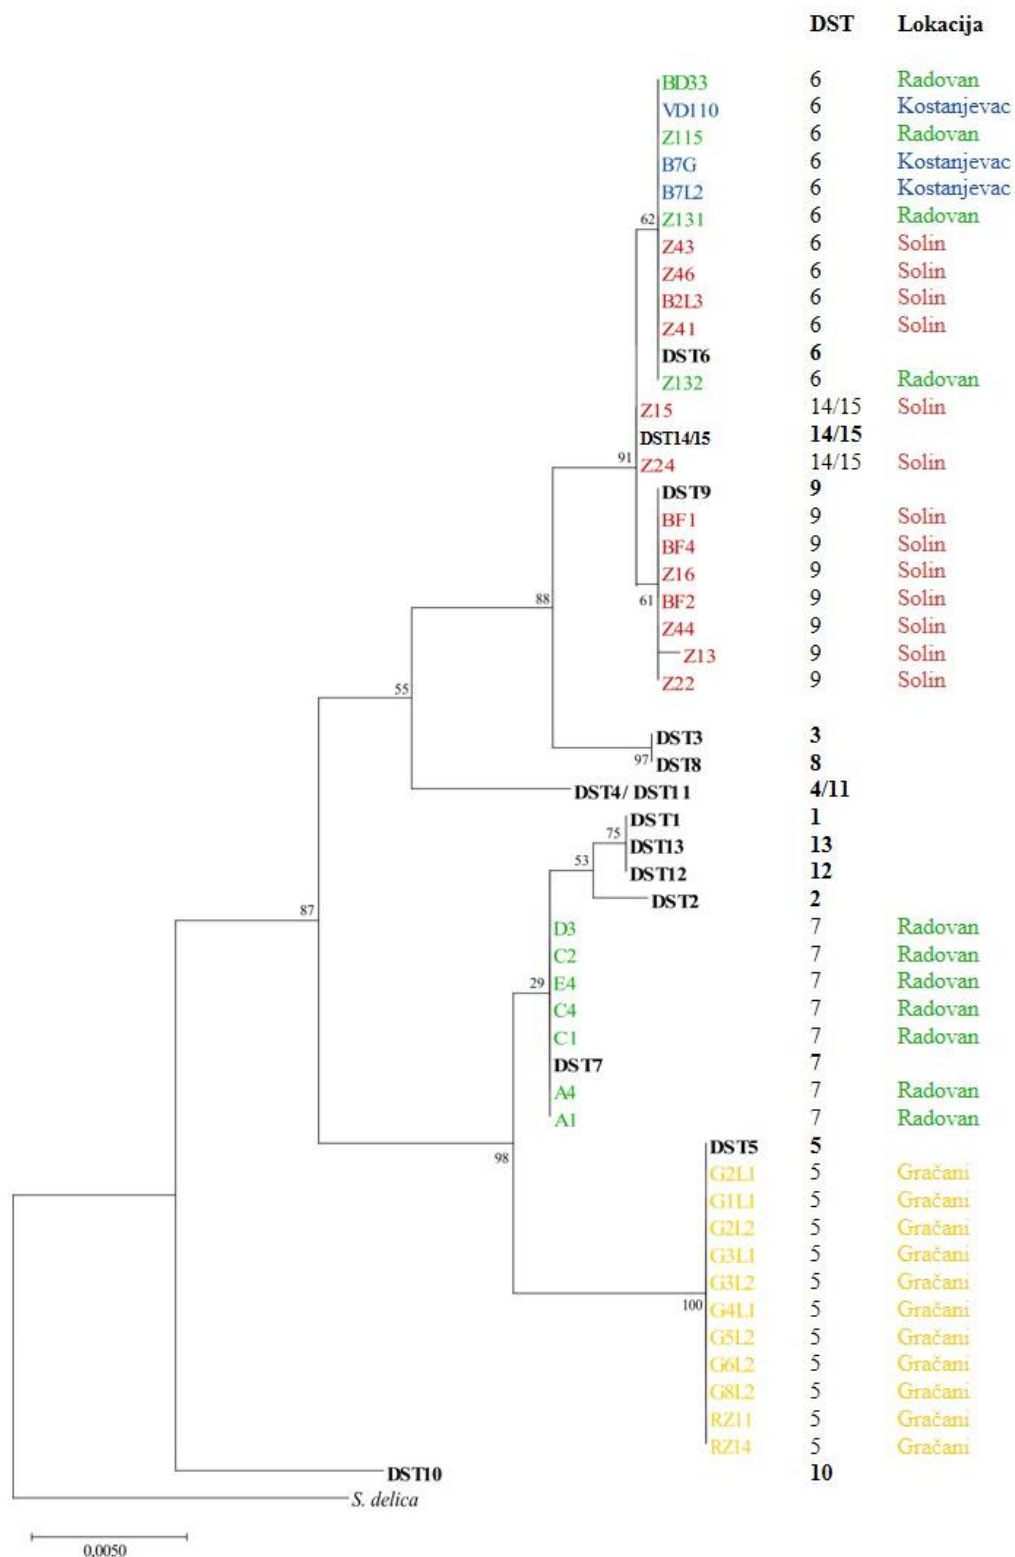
DST Lokacija

BD33 6 Radovan
VD110 6 Kostanjevac
Z115 6 Radovan
B7G 6 Kostanjevac
B7L2 6 Kostanjevac
62 Z131 6 Radovan
Z43 6 Solin
Z46 6 Solin
B2L3 6 Solin
Z41 6 Solin
DST6 6
Z132 6 Radovan
Z15 14/15 Solin
DST14/15 14/15
91 Z24 14/15 Solin
DST9 9
BF1 9 Solin
BF4 9 Solin
Z16 9 Solin
88 61 BF2 9 Solin
Z44 9 Solin
Z13 9 Solin
55 Z22 9 Solin
DST3 3
97 DST8 8
DST4/ DST11 4/11
DST1 1
75 DST13 13
53 DST12 12
87 DST2 2
D3 7 Radovan
C2 7 Radovan
29 E4 7 Radovan
C4 7 Radovan
C1 7 Radovan
DST7 7
A4 7 Radovan
A1 7 Radovan
DST5 5
98 G2L1 5 Gračani
G1L1 5 Gračani
G2L2 5 Gračani
G3L1 5 Gračani
G3L2 5 Gračani
100 G4L1 5 Gračani
G5L2 5 Gračani
G6L2 5 Gračani
G8L2 5 Gračani
RZ11 5 Gračani
RZ14 5 Gračani
DST10 10
S. delica

0.0050